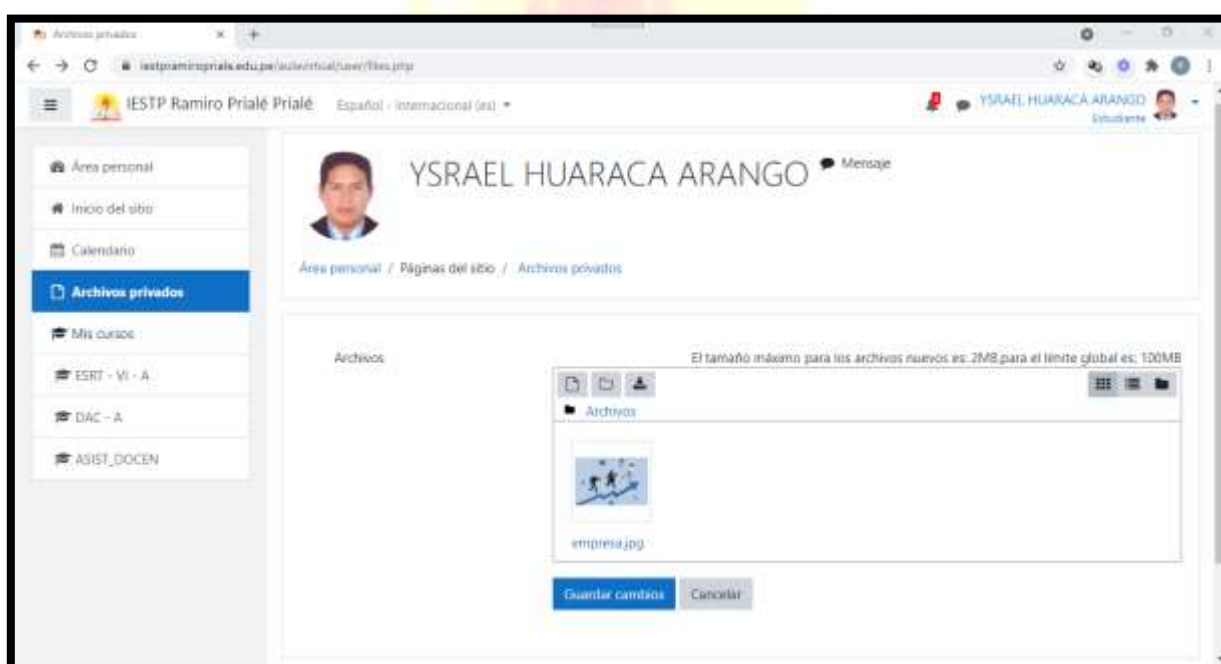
Archivos privados

iestpramiropriale.edu.pe/aulavirtual/user/files.php

IESTP Ramiro Prialé Prialé Español - Internacional (es)

YSRAEL HUARACA ARANGO Estudiante

Área personal

Inicio del sitio

Calendario

Archivos privados

Mis cursos

ESRT - VI - A

DAC - A

ASIST_DOCEN

YSRAEL HUARACA ARANGO Mensaje

Área personal / Páginas del sitio / Archivos privados

Archivos

El tamaño máximo para los archivos nuevos es: 2MB,para el límite global es: 100MB

Archivos

empresa.jpg

Guardar cambios Cancelar